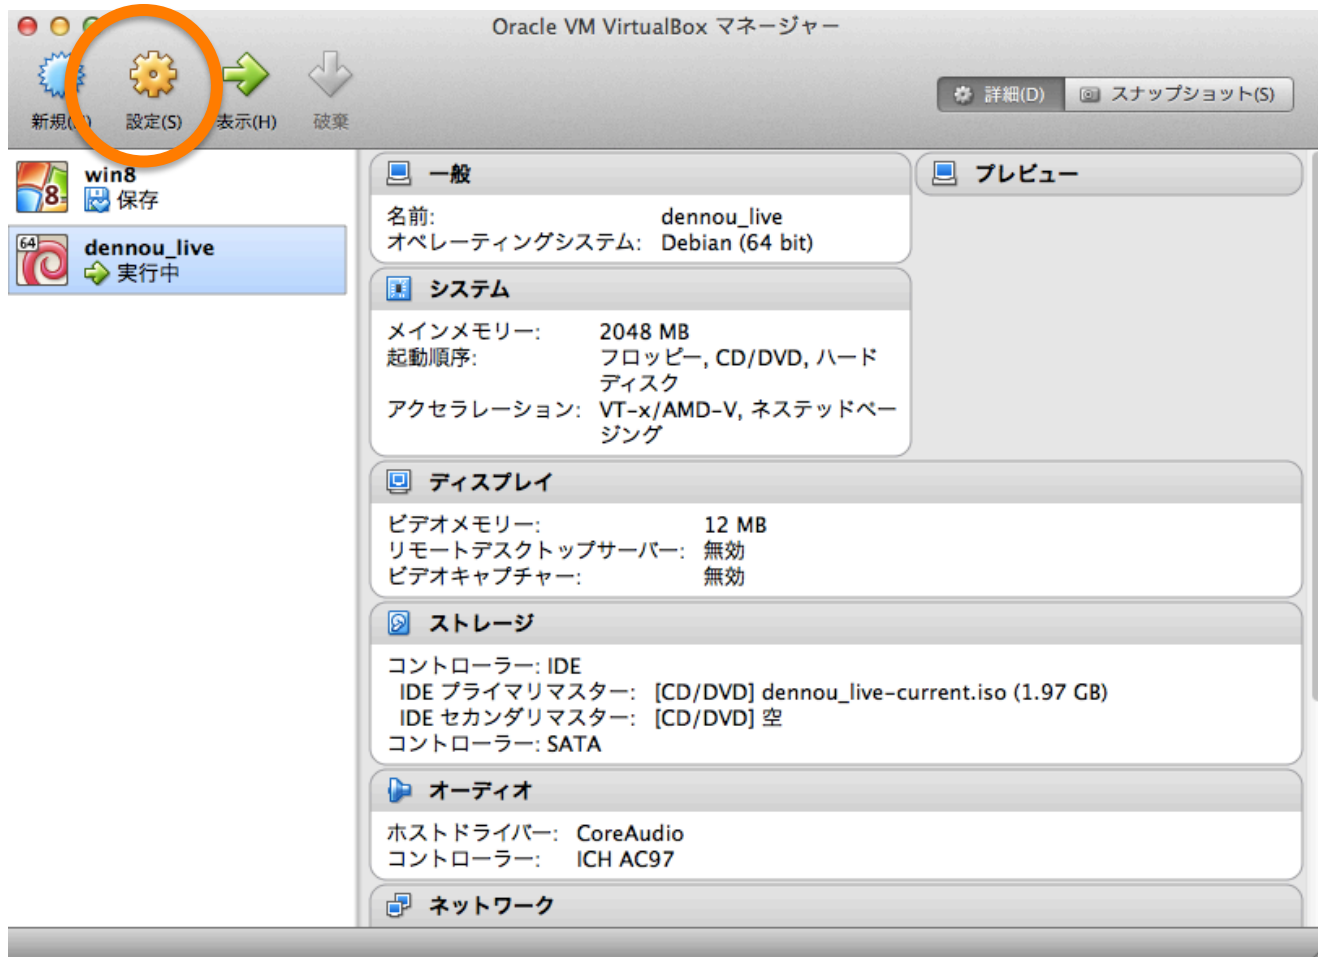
Oracle VM VirtualBox マネージャー

新規([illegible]) 設定(S) 表示(H) 破棄

詳細(D) スナップショット(S)

win8
保存

64
dennou_live
実行中

一般

名前: dennou_live
オペレーティングシステム: Debian (64 bit)

プレビュー

システム

メインメモリー: 2048 MB
起動順序: フロッピー, CD/DVD, ハードディスク
アクセラレーション: VT-x/AMD-V, ネステッドページング

ディスプレイ

ビデオメモリー: 12 MB
リモートデスクトップサーバー: 無効
ビデオキャプチャー: 無効

ストレージ

コントローラー: IDE
IDE プライマリマスター: [CD/DVD] dennou_live-current.iso (1.97 GB)
IDE セカンダリマスター: [CD/DVD] 空
コントローラー: SATA

オーディオ

ホストドライバー: CoreAudio
コントローラー: ICH AC97

ネットワーク